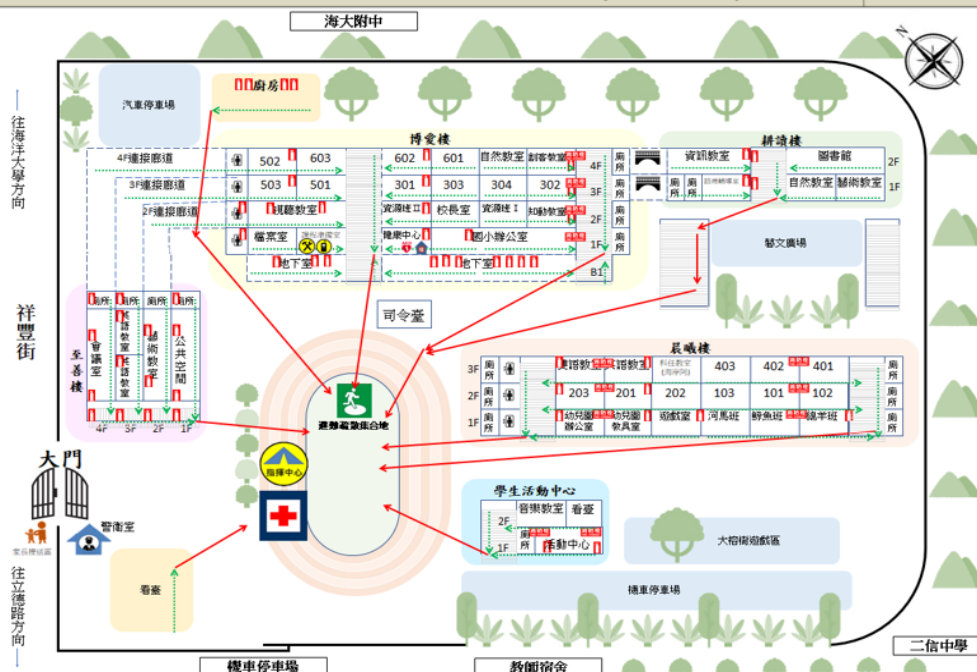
海大附中

N

往海洋大學方向

祥豐街

往立德路方向

汽車停車場

廚房

博愛樓

4F連接廊道

3F連接廊道

2F連接廊道

502

603

503

501

視聽教室

檔案室

地下室

602

601

自然教室

創客教室

4F

301

303

304

302

3F

資源班II

校長室

資源班I

B5教室

2F

健康中心

國小辦公室

1F

地下室

B1

廁所

耕讀樓

資訊教室

圖書館

自然教室

藝術教室

2F

1F

藝文廣場

司令臺

至善樓

會議室

英語教室

英語教室

藝術教室

公共空間

4F

3F

2F

1F

晨曦樓

3F

2F

1F

英語教室

英語教室

科任教室

403

402

401

203

201

202

103

101

102

幼兒園辦公室

幼兒園教具室

遊戲室

河馬班

鯨魚班

綿羊班

廁所

避難疏散集合地

指揮中心

大門

警衛室

看臺

學生活動中心

2F

1F

音樂教室

看臺

廁所

活動中心

大榕樹遊戲區

機車停車場

機車停車場

教師宿舍

二信中學